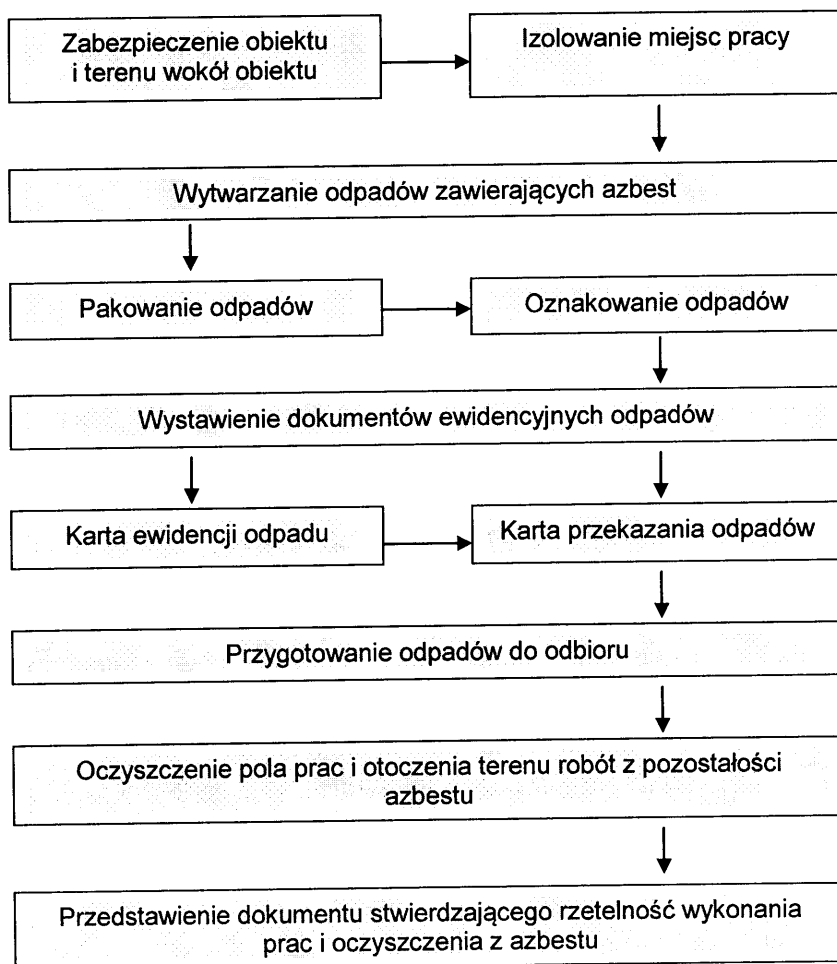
Zabezpieczenie obiektu i terenu wokół obiektu

Izolowanie miejsc pracy

Wytwarzanie odpadów zawierających azbest

Pakowanie odpadów

Oznakowanie odpadów

Wystawienie dokumentów ewidencyjnych odpadów

Karta ewidencji odpadu

Karta przekazania odpadów

Przygotowanie odpadów do odbioru

Oczyszczenie pola prac i otoczenia terenu robót z pozostałości azbestu

Przedstawienie dokumentu stwierdzającego rzetelność wykonania prac i oczyszczenia z azbestu